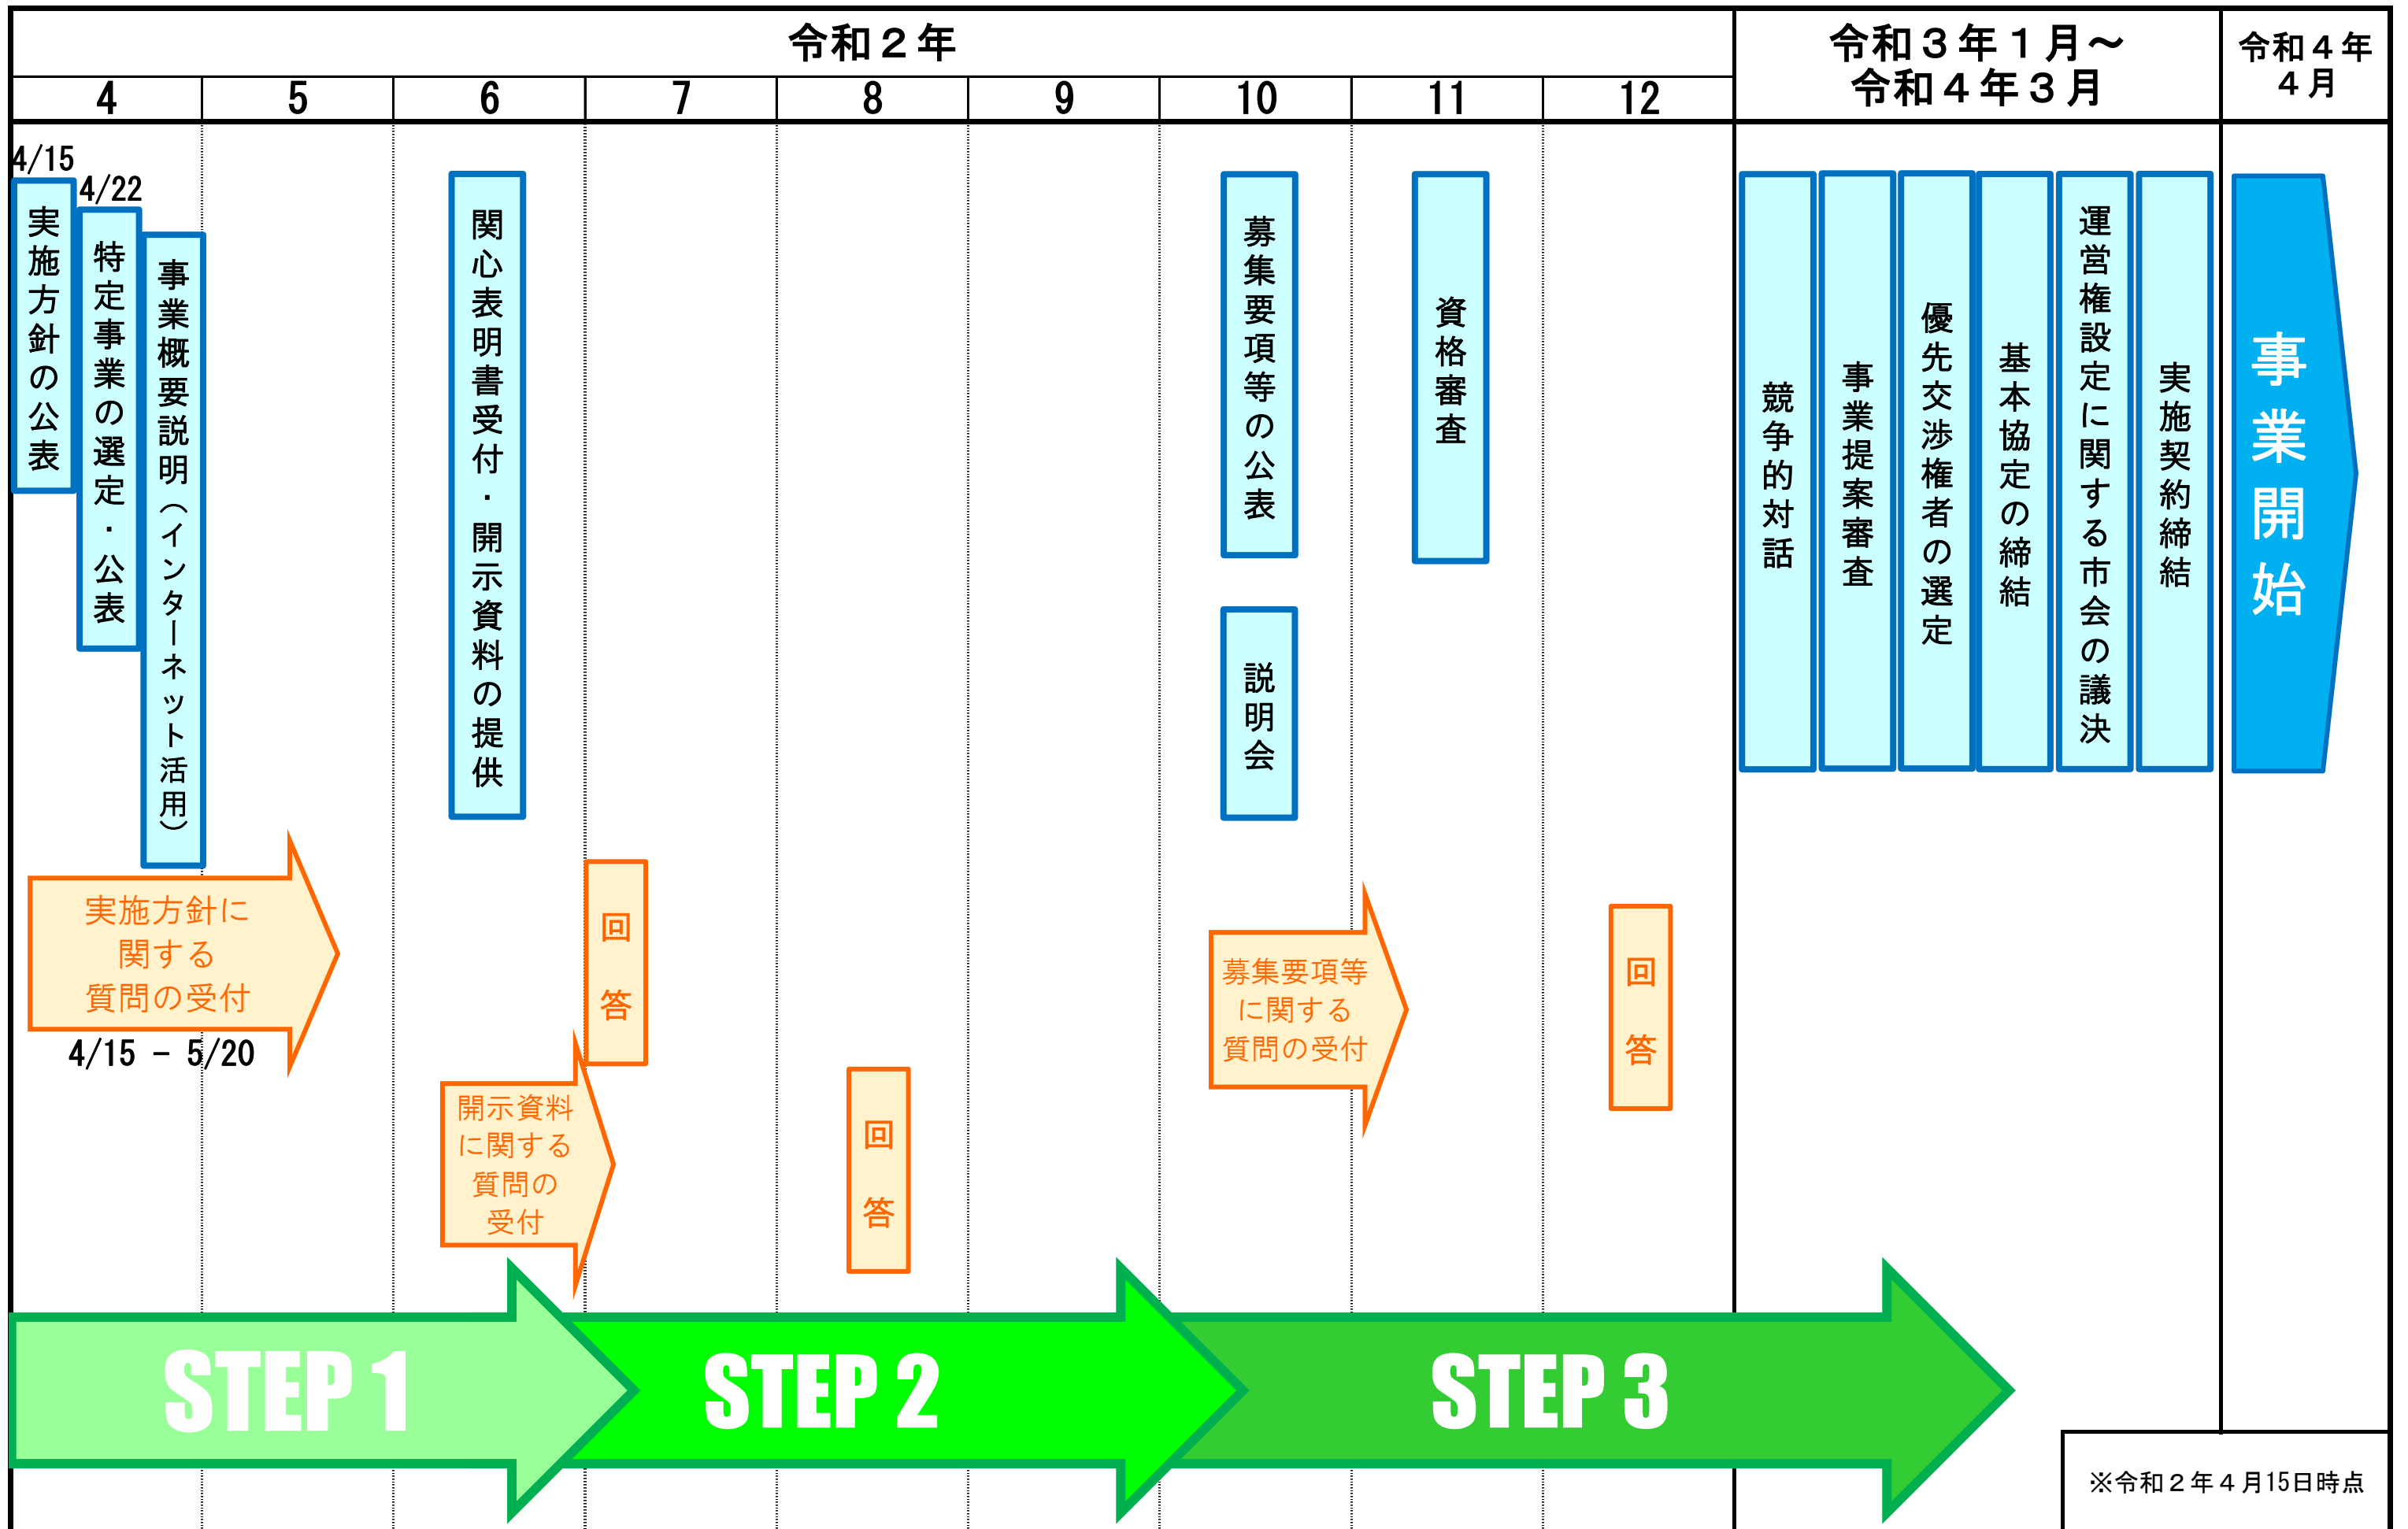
令和２年

| 4 | 5 | 6 | 7 | 8 | 9 | 10 | 11 | 12 |
|---|---|---|---|---|---|---|---|---|

令和３年１月～令和４年３月

令和４年４月

4/15
実施方針の公表

4/22
特定事業の選定・公表

事業概要説明（インターネット活用）

関心表明書受付・開示資料の提供

募集要項等の公表

資格審査

説明会

競争的対話

事業提案審査

優先交渉権者の選定

基本協定の締結

運営権設定に関する市会の議決

実施契約締結

事業開始

実施方針に関する質問の受付
4/15 － 5/20

回答

開示資料に関する質問の受付

回答

募集要項等に関する質問の受付

回答

STEP 1

STEP 2

STEP 3

※令和２年４月15日時点